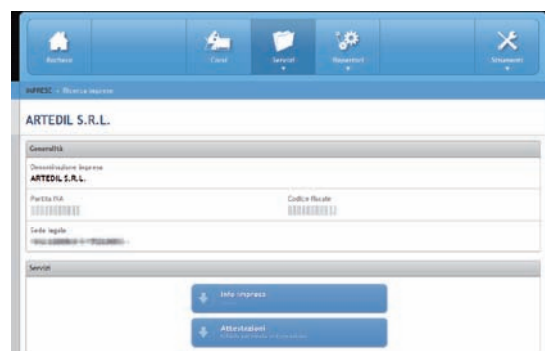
Bacheca

Corsi

Servizi

Resoconti

Strumenti

IMPRESE > Ricerca imprese

ARTEDIL S.R.L.

Generalità

Denominazione Impresa
ARTEDIL S.R.L.

Partita IVA
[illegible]

Codice fiscale
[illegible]

Sede legale
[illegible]

Servizi

Info impresa

Attestazioni
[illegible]